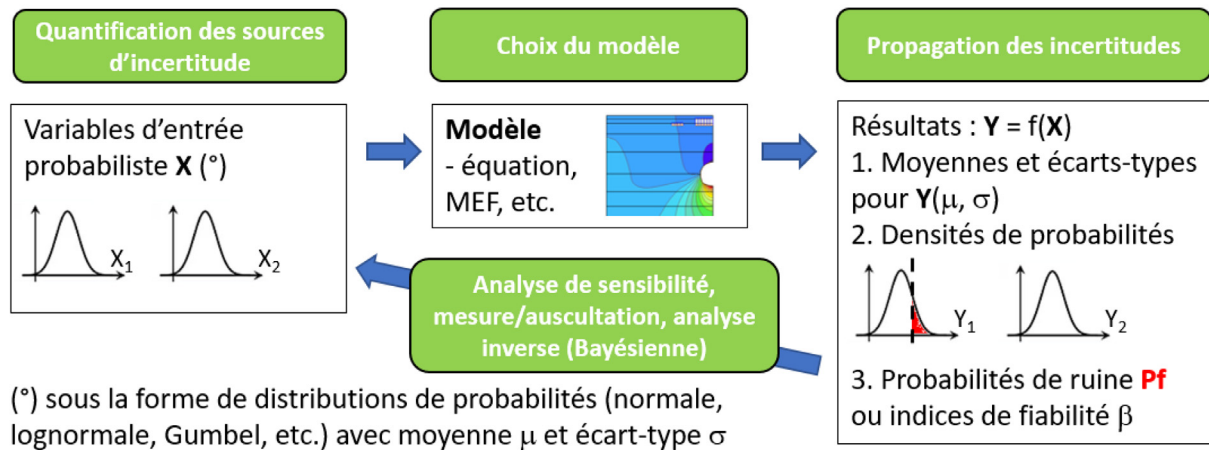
Quantification des sources d'incertitude

Choix du modèle

Propagation des incertitudes

Variables d'entrée probabiliste **X** (°)

$X_1$ $X_2$

**Modèle**
- équation, MEF, etc.

Résultats : **Y** = f(**X**)
1. Moyennes et écarts-types pour **Y**($\mu$, $\sigma$)
2. Densités de probabilités

$Y_1$ $Y_2$

3. Probabilités de ruine **Pf** ou indices de fiabilité $\beta$

Analyse de sensibilité, mesure/auscultation, analyse inverse (Bayésienne)

(°) sous la forme de distributions de probabilités (normale, lognormale, Gumbel, etc.) avec moyenne $\mu$ et écart-type $\sigma$